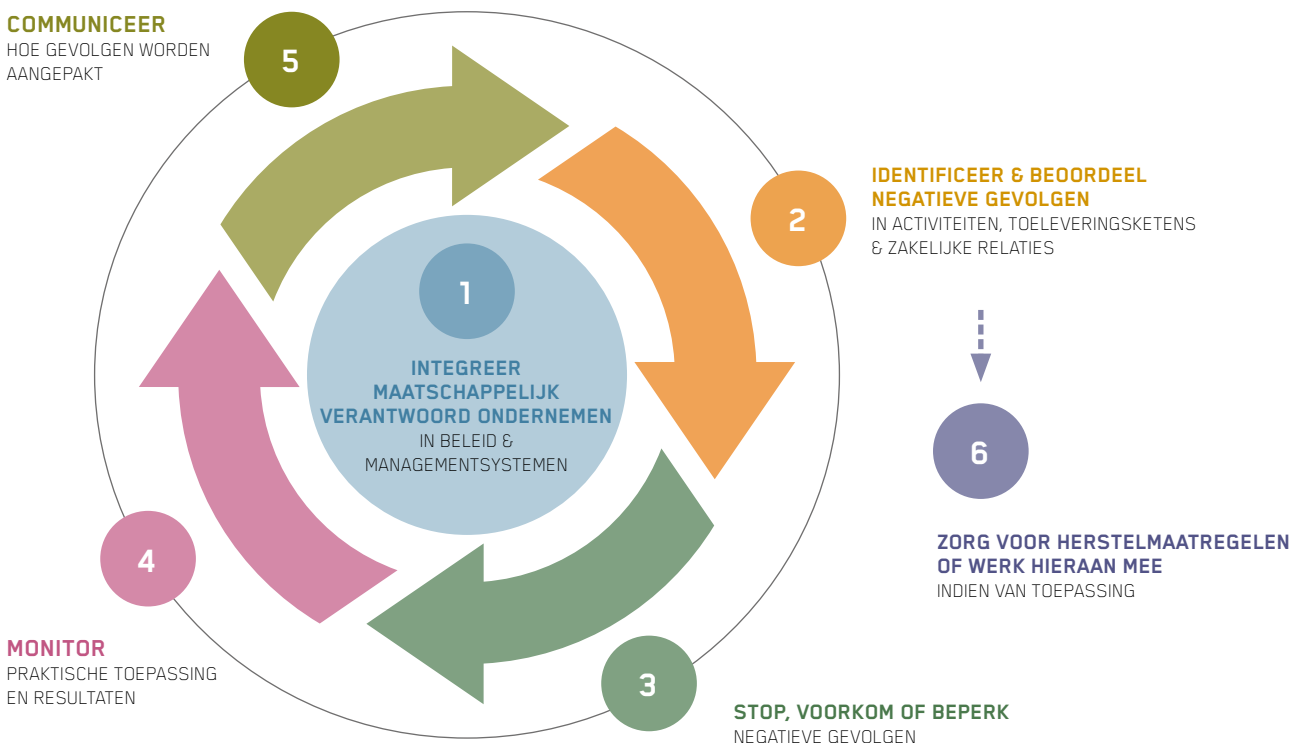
COMMUNICEER
HOE GEVOLGEN WORDEN AANGEPAKT

5

IDENTIFICEER & BEOORDEEL NEGATIEVE GEVOLGEN
IN ACTIVITEITEN, TOELEVERINGSKETENS & ZAKELIJKE RELATIES

2

1

INTEGREER MAATSCHAPPELIJK VERANTWOORD ONDERNEMEN
IN BELEID & MANAGEMENTSYSTEMEN

6

ZORG VOOR HERSTELMAATREGELEN OF WERK HIERAAN MEE
INDIEN VAN TOEPASSING

4

MONITOR
PRAKTISCHE TOEPASSING EN RESULTATEN

3

STOP, VOORKOM OF BEPERK
NEGATIEVE GEVOLGEN